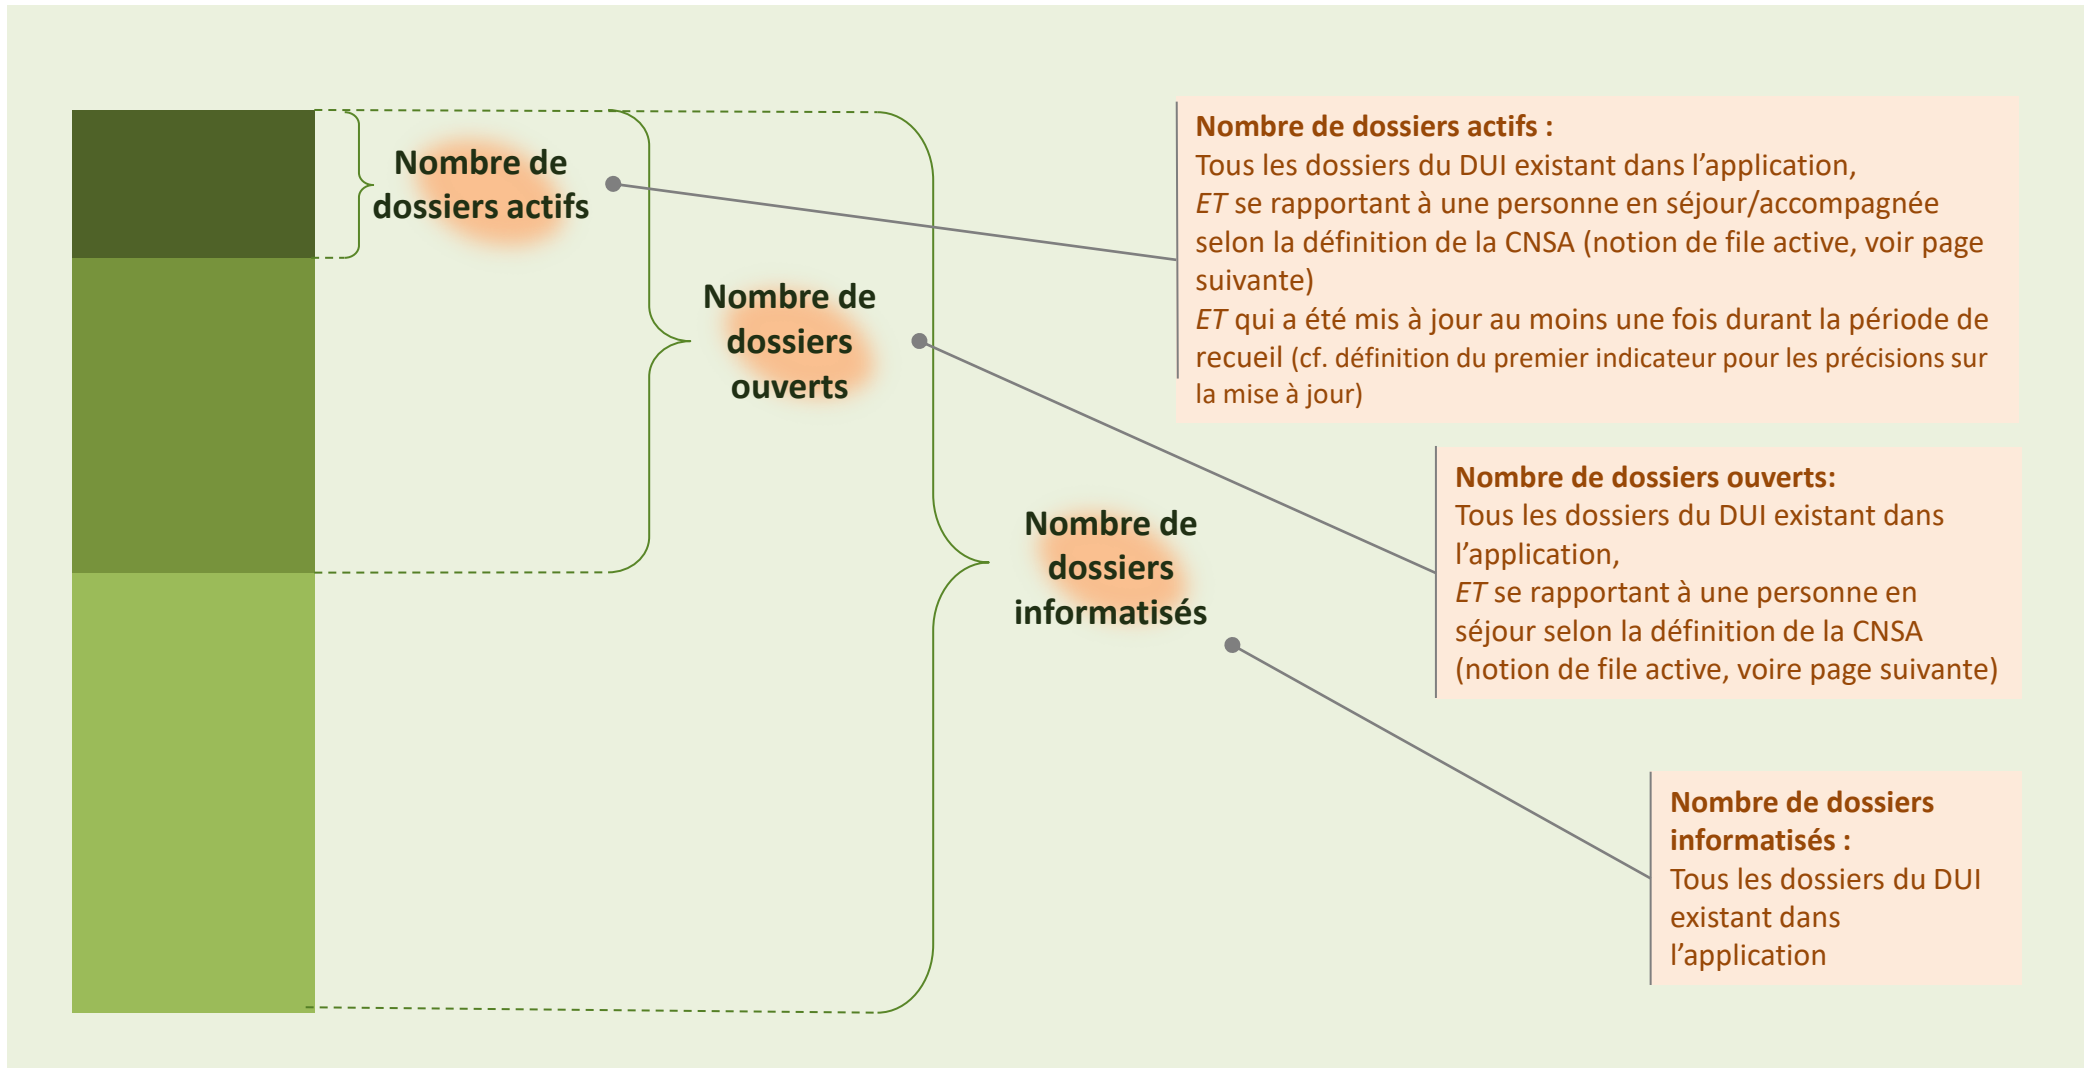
Nombre de dossiers actifs

Nombre de dossiers ouverts

Nombre de dossiers informatisés

Nombre de dossiers actifs :
Tous les dossiers du DUI existant dans l'application,
ET se rapportant à une personne en séjour/accompagnée selon la définition de la CNSA (notion de file active, voir page suivante)
ET qui a été mis à jour au moins une fois durant la période de recueil (cf. définition du premier indicateur pour les précisions sur la mise à jour)

Nombre de dossiers ouverts:
Tous les dossiers du DUI existant dans l'application,
ET se rapportant à une personne en séjour selon la définition de la CNSA (notion de file active, voire page suivante)

Nombre de dossiers informatisés :
Tous les dossiers du DUI existant dans l'application